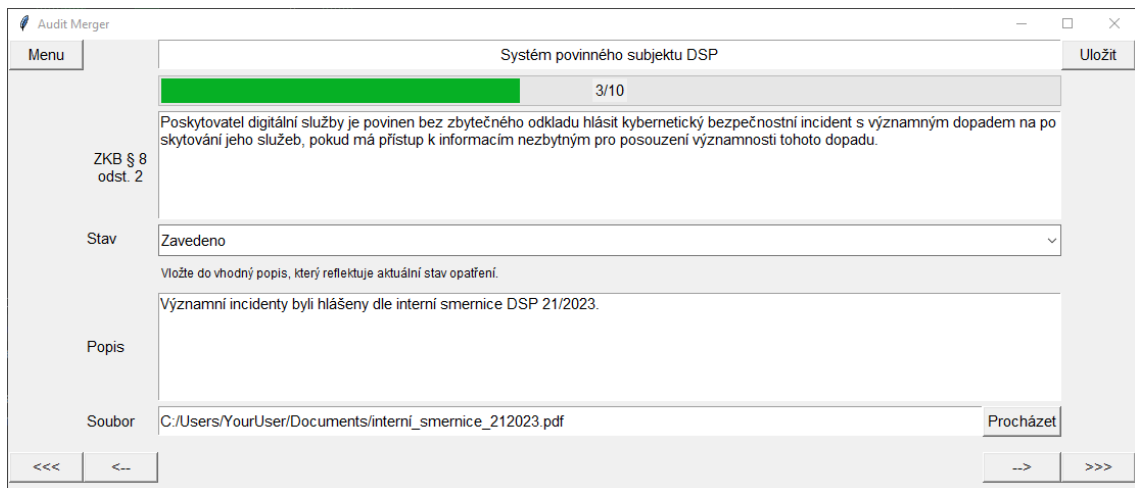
Audit Merger

Menu

Systém povinného subjektu DSP

Uložit

3/10

ZKB § 8 odst. 2

Poskytovatel digitální služby je povinen bez zbytečného odkladu hlásit kybernetický bezpečnostní incident s významným dopadem na poskytování jeho služeb, pokud má přístup k informacím nezbytným pro posouzení významnosti tohoto dopadu.

Stav

Zavedeno

Vložte do vhodný popis, který reflektuje aktuální stav opatření.

Popis

Významní incidenty byli hlášeny dle interní smernice DSP 21/2023.

Soubor

C:/Users/YourUser/Documents/interní_smernice_212023.pdf

Procházet

<<<

<--

-->

>>>